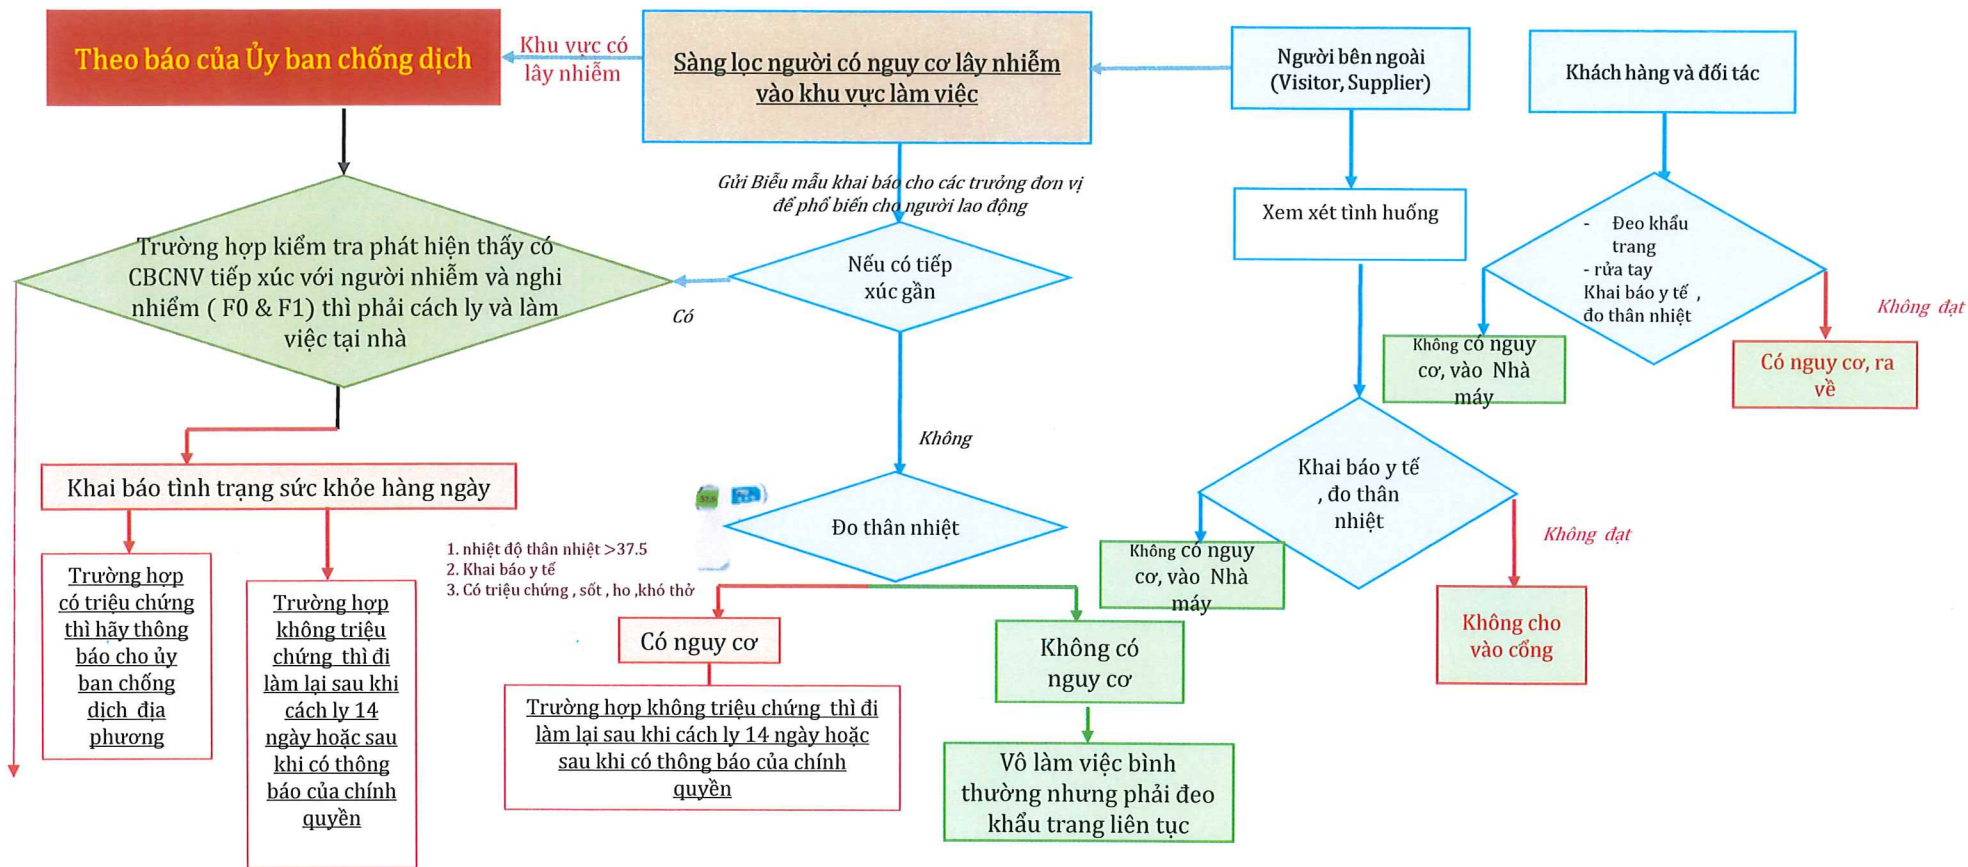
Theo báo của Ủy ban chống dịch

Khu vực có lây nhiễm

Sàng lọc người có nguy cơ lây nhiễm vào khu vực làm việc

Người bên ngoài (Visitor, Supplier)

Khách hàng và đối tác

Gửi Biểu mẫu khai báo cho các trưởng đơn vị để phổ biến cho người lao động

Trường hợp kiểm tra phát hiện thấy có CBCNV tiếp xúc với người nhiễm và nghi nhiễm ( F0 & F1) thì phải cách ly và làm việc tại nhà

Có

Nếu có tiếp xúc gần

Xem xét tình huống

- Đeo khẩu trang
- rửa tay
Khai báo y tế , đo thân nhiệt

Không đạt

Không có nguy cơ, vào Nhà máy

Có nguy cơ, ra về

Không

Khai báo tình trạng sức khỏe hàng ngày

Khai báo y tế , đo thân nhiệt

Đo thân nhiệt

Không đạt

1. nhiệt độ thân nhiệt >37.5
2. Khai báo y tế
3. Có triệu chứng , sốt , ho ,khó thở

Không có nguy cơ, vào Nhà máy

Trường hợp có triệu chứng thì hãy thông báo cho ủy ban chống dịch địa phương

Trường hợp không triệu chứng thì đi làm lại sau khi cách ly 14 ngày hoặc sau khi có thông báo của chính quyền

Có nguy cơ

Không có nguy cơ

Không cho vào cổng

Trường hợp không triệu chứng thì đi làm lại sau khi cách ly 14 ngày hoặc sau khi có thông báo của chính quyền

Vô làm việc bình thường nhưng phải đeo khẩu trang liên tục